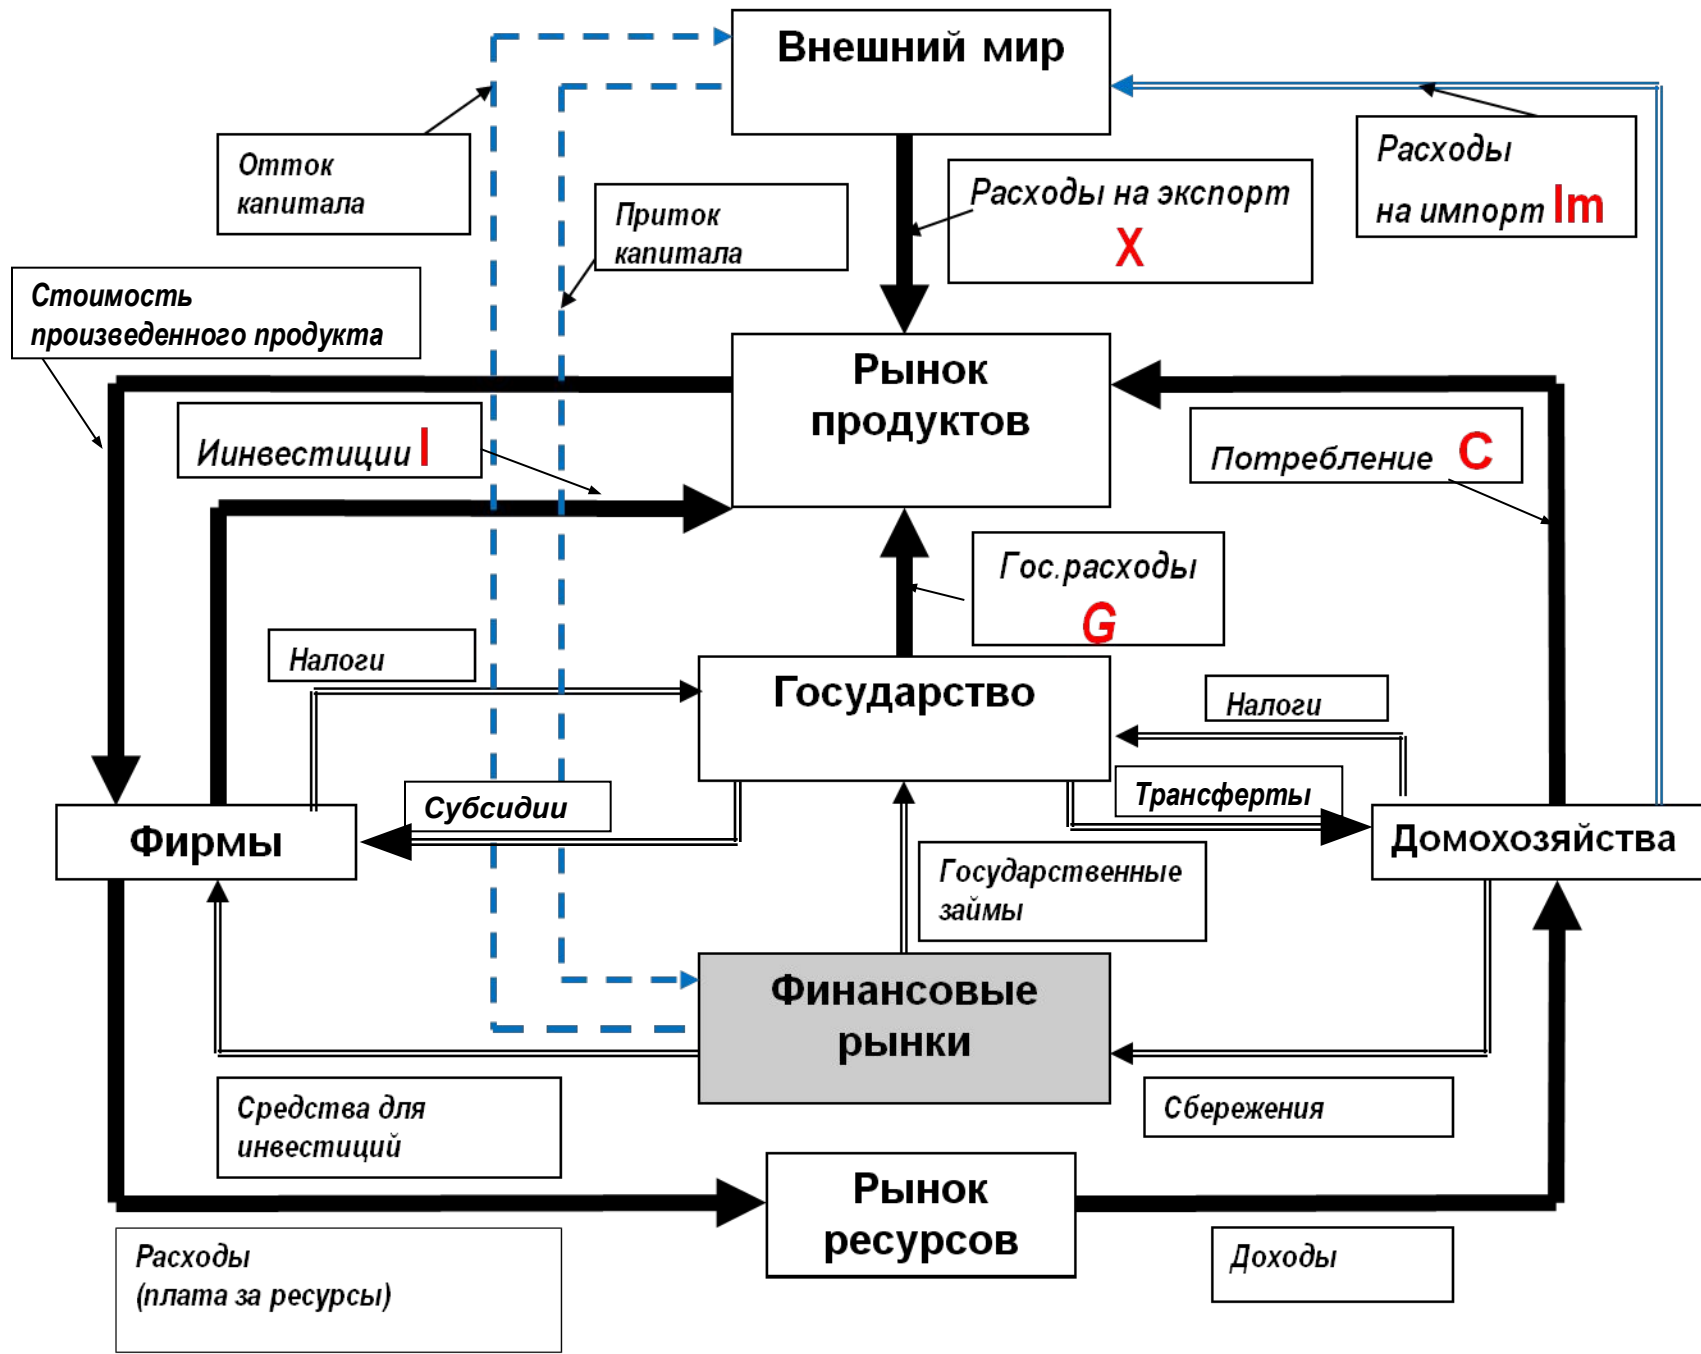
Внешний мир

Отток капитала

Приток капитала

Расходы на экспорт X

Расходы на импорт Im

Стоимость произведенного продукта

Рынок продуктов

Инвестиции I

Потребление C

Гос.расходы G

Налоги

Государство

Налоги

Трансферты

Субсидии

Фирмы

Домохозяйства

Государственные займы

Финансовые рынки

Средства для инвестиций

Сбережения

Рынок ресурсов

Расходы (плата за ресурсы)

Доходы